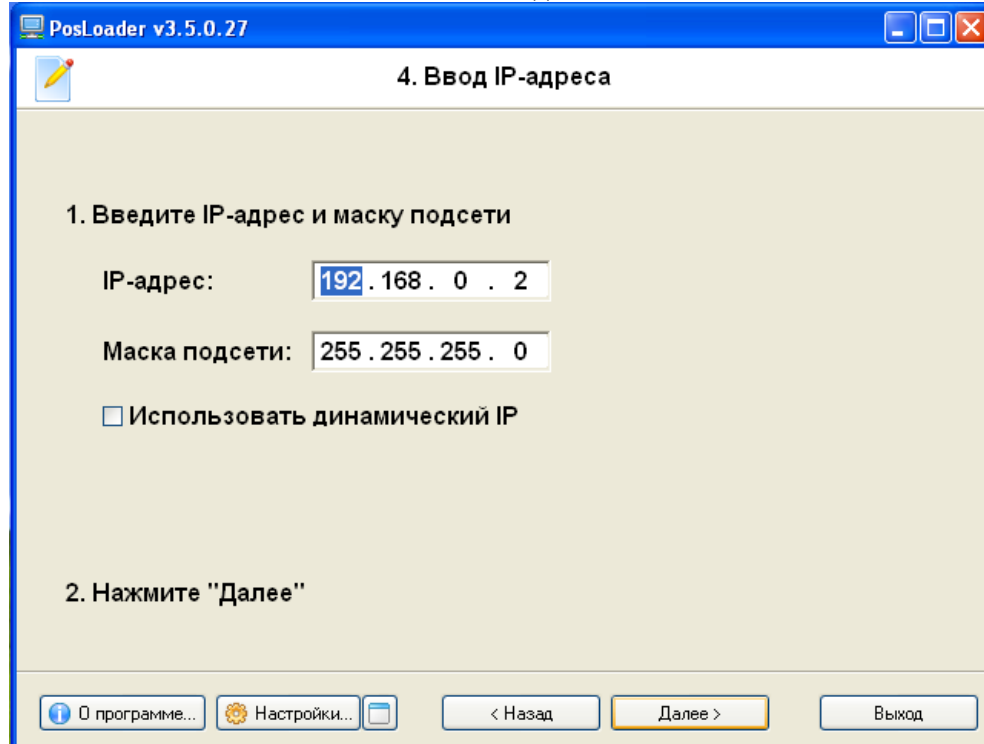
PosLoader v3.5.0.27

4. Ввод IP-адреса

1. Введите IP-адрес и маску подсети

IP-адрес: 192 . 168 . 0 . 2

Маска подсети: 255 . 255 . 255 . 0

☐ Использовать динамический IP

2. Нажмите "Далее"

О программе... Настройки... < Назад Далее > Выход